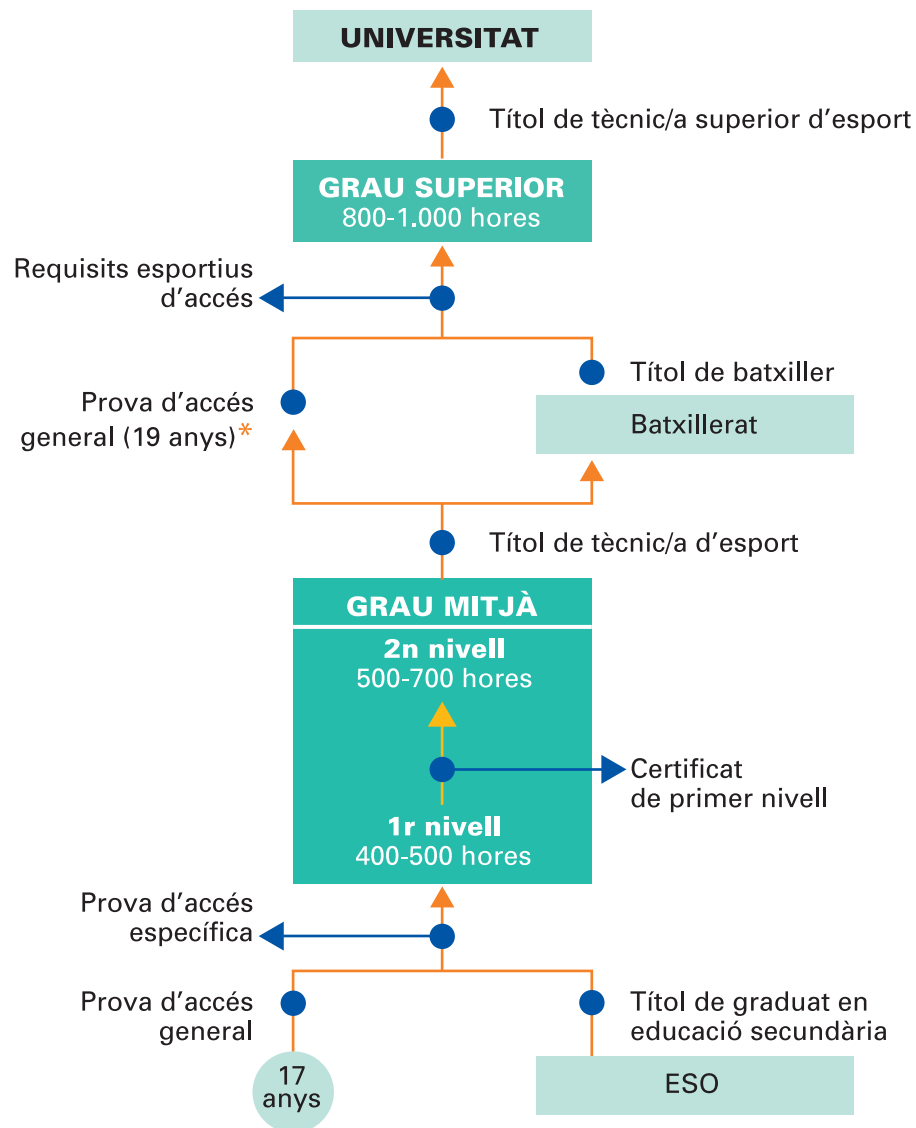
UNIVERSITAT

Títol de tècnic/a superior d'esport

GRAU SUPERIOR
800-1.000 hores

Requisits esportius d'accés

Títol de batxiller

Prova d'accés general (19 anys)*

Batxillerat

Títol de tècnic/a d'esport

GRAU MITJÀ

2n nivell
500-700 hores

Certificat de primer nivell

1r nivell
400-500 hores

Prova d'accés específica

Prova d'accés general

Títol de graduat en educació secundària

17 anys

ESO